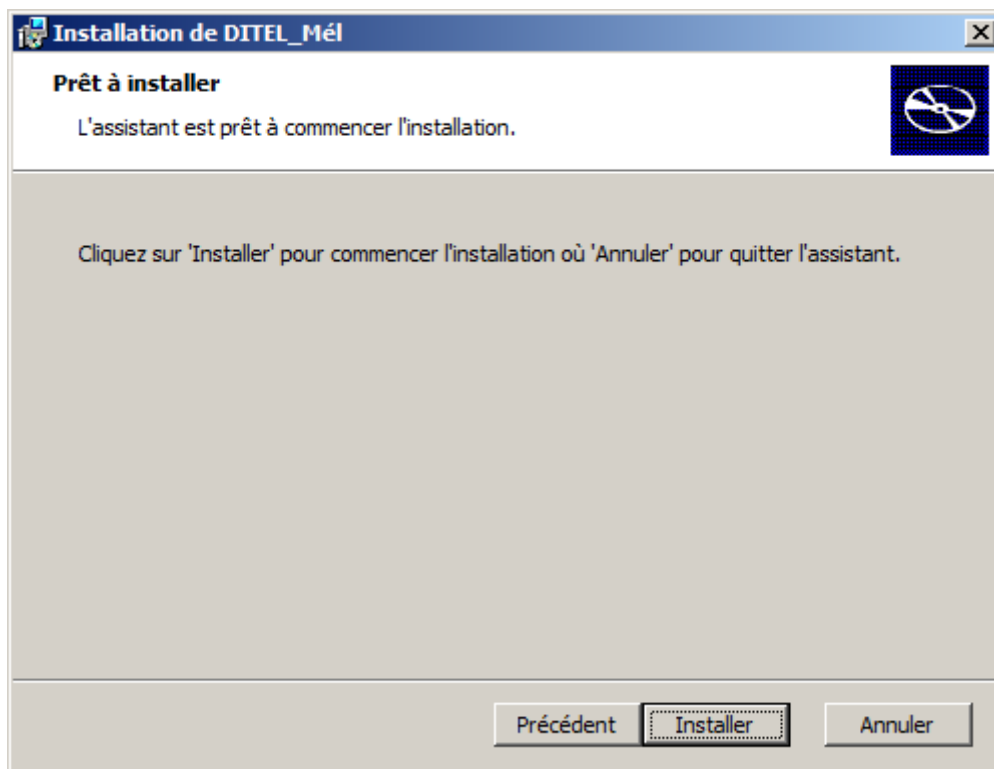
Installation de DITEL_Mél

Prêt à installer

L'assistant est prêt à commencer l'installation.

Cliquez sur 'Installer' pour commencer l'installation où 'Annuler' pour quitter l'assistant.

Précédent
Installer
Annuler